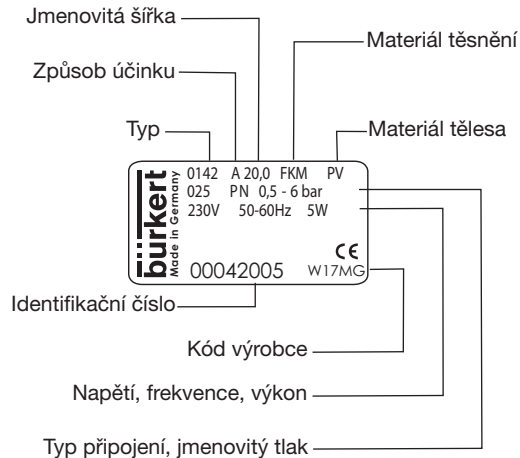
Jmenovitá šířka
Materiál těsnění
Způsob účinku
Typ
Materiál tělesa

bürkert
Made in Germany
0142 A 20,0 FKM PV
025 PN 0,5 - 6 bar
230V 50-60Hz 5W
CE
00042005 W17MG

Identifikační číslo
Kód výrobce
Napětí, frekvence, výkon
Typ připojení, jmenovitý tlak